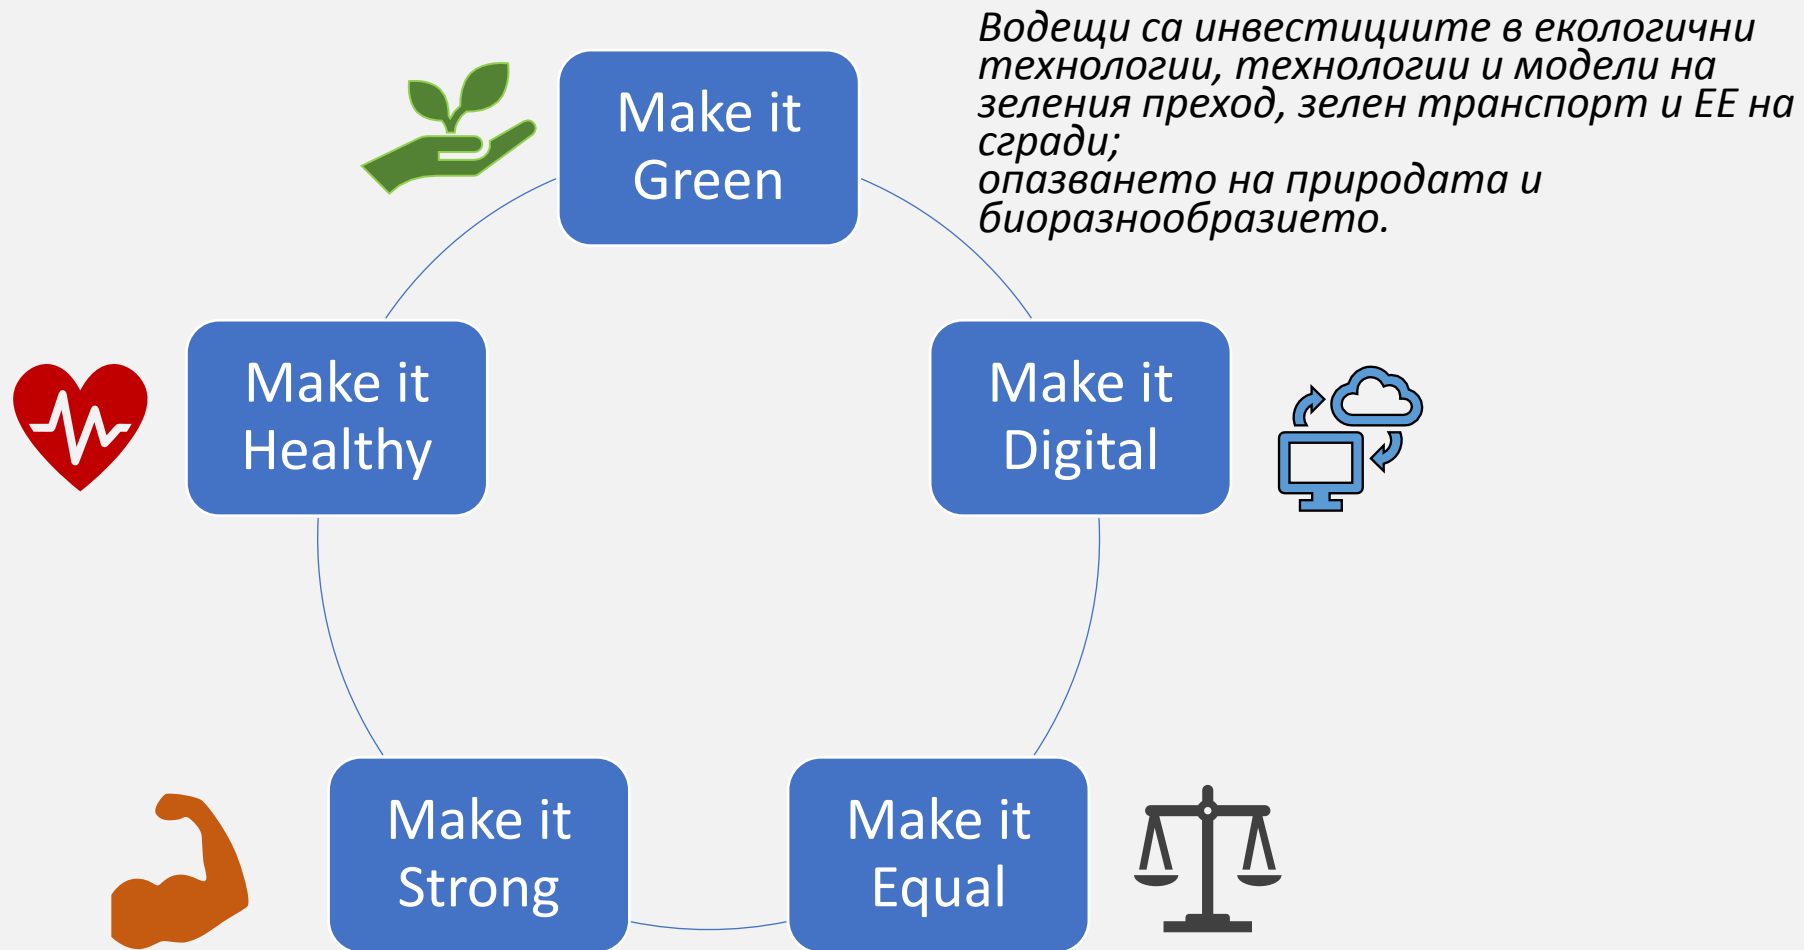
Водещи са инвестициите в екологични технологии, технологии и модели на зеления преход, зелен транспорт и ЕЕ на сгради;
опазването на природата и биоразнообразието.

Make it Green

Make it Healthy

Make it Digital

Make it Strong

Make it Equal